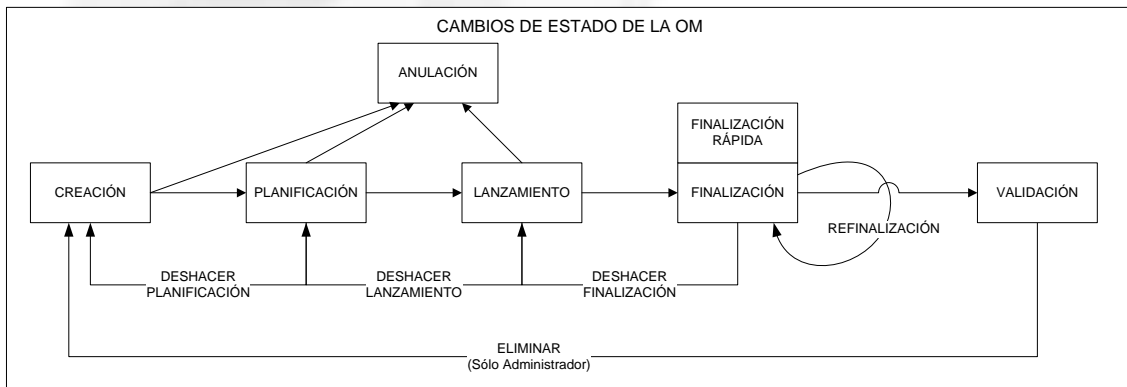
CAMBIOS DE ESTADO DE LA OM

ANULACIÓN

FINALIZACIÓN RÁPIDA

CREACIÓN

PLANIFICACIÓN

LANZAMIENTO

FINALIZACIÓN

VALIDACIÓN

REFINALIZACIÓN

DESHACER PLANIFICACIÓN

DESHACER LANZAMIENTO

DESHACER FINALIZACIÓN

ELIMINAR
(Sólo Administrador)